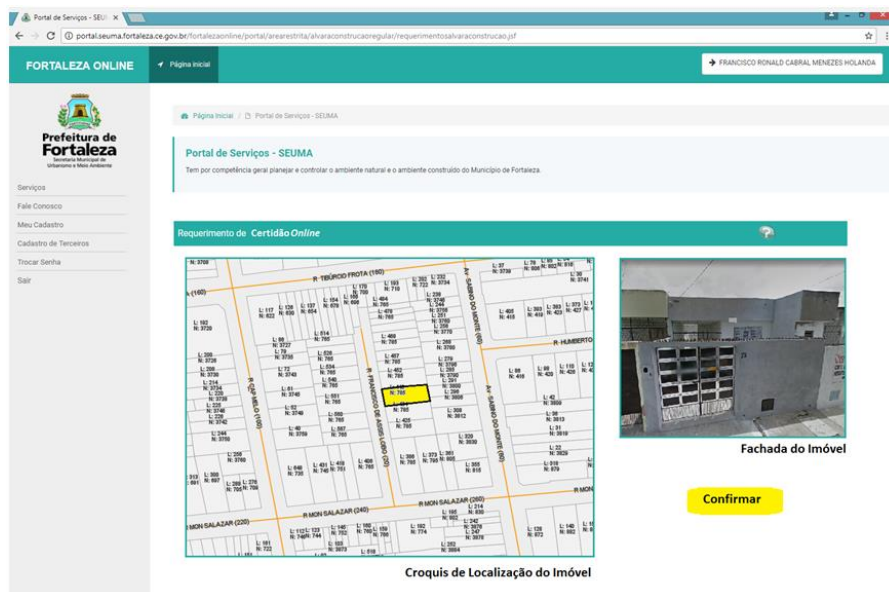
Portal de Serviços - SEUM ×

portal.seuma.fortaleza.ce.gov.br/fortalezaonline/portal/arearestrita/alvaraconstrucaoregular/requerimentosalvaraconstrucao.jsf

FORTALEZA ONLINE

Página inicial

FRANCISCO RONALD CABRAL MENEZES HOLANDA

Prefeitura de Fortaleza
Secretaria Municipal de Urbanismo e Meio Ambiente

Serviços
Fale Conosco
Meu Cadastro
Cadastro de Terceiros
Trocar Senha
Sair

Página Inicial / Portal de Serviços - SEUMA

Portal de Serviços - SEUMA

Tem por competência geral planejar e controlar o ambiente natural e o ambiente construído do Município de Fortaleza.

Requerimento de Certidão Online

R. TIBÚRCIO FROTA (160)
AV. SABINO DO MONTE (60)
R. HUMBERTO
R. FRANCISCO DE ASSIS LOBO (30)
R. OLÍMPIO MELO (100)
R MON SALAZAR (260)
R MON SALAZAR (240)
R MON SALAZAR (220)
L: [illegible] N: 765

Croquis de Localização do Imóvel

Fachada do Imóvel

Confirmar